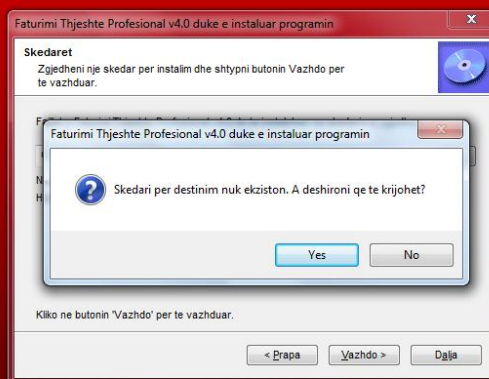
Faturimi Thjeshte Profesional v4.0 duke e instaluar programin

Skedaret
Zgjedheni nje skedar per instalim dhe shtypni butonin Vazhdo per te vazhduar.

F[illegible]

N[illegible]
H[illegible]

Faturimi Thjeshte Profesional v4.0 duke e instaluar programin

Skedari per destinim nuk ekziston. A deshironi qe te krijohet?

Yes
No

Kliko ne butonin 'Vazhdo' per te vazhduar.

< Prapa
Vazhdo >
Dalja